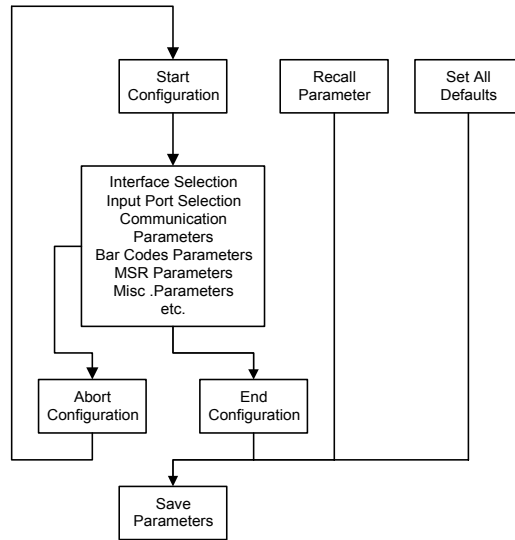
Start Configuration

Recall Parameter

Set All Defaults

Interface Selection
Input Port Selection
Communication Parameters
Bar Codes Parameters
MSR Parameters
Misc .Parameters
etc.

Abort Configuration

End Configuration

Save Parameters